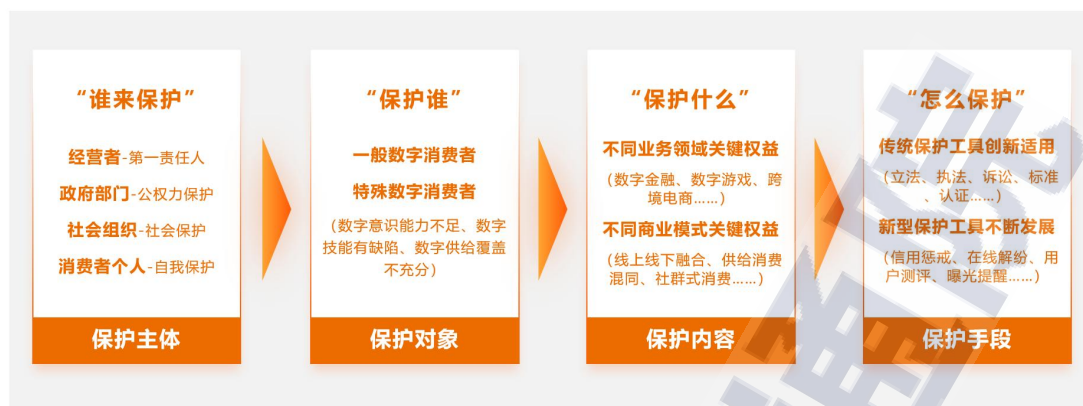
“谁来保护”

经营者-第一责任人

政府部门-公权力保护

社会组织-社会保护

消费者个人-自我保护

保护主体

“保护谁”

一般数字消费者

特殊数字消费者

（数字意识能力不足、数字技能有缺陷、数字供给覆盖不充分）

保护对象

“保护什么”

不同业务领域关键权益

（数字金融、数字游戏、跨境电商……）

不同商业模式关键权益

（线上线下融合、供给消费混同、社群式消费……）

保护内容

“怎么保护”

传统保护工具创新适用

（立法、执法、诉讼、标准、认证……）

新型保护工具不断发展

（信用惩戒、在线解纷、用户测评、曝光提醒……）

保护手段